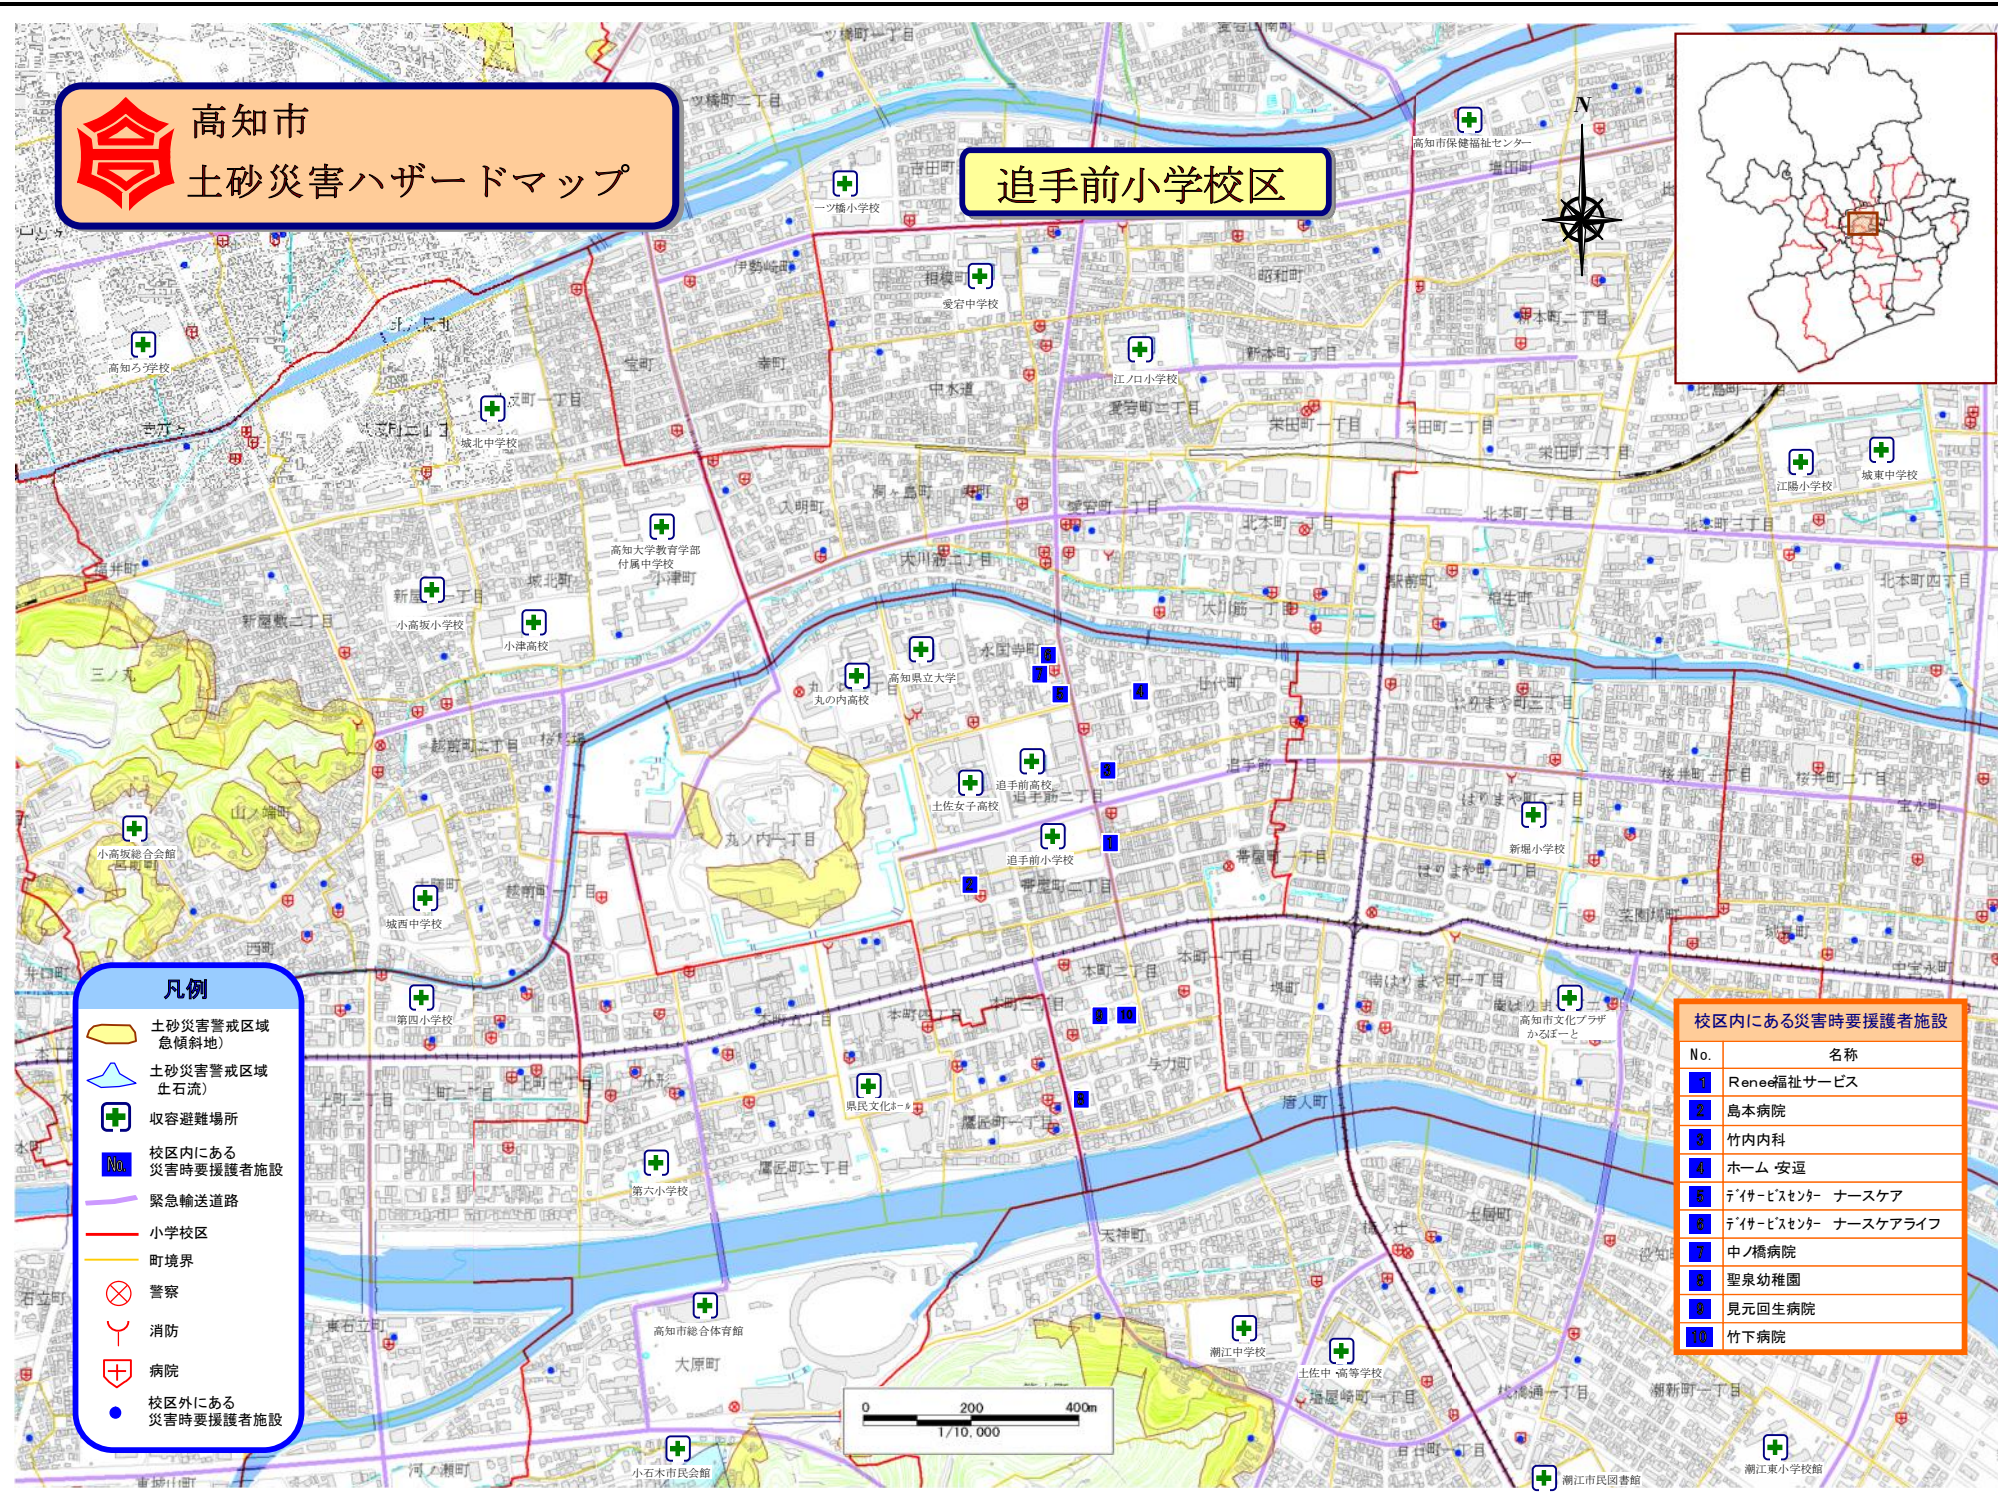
高知市
土砂災害ハザードマップ

追手前小学校区

N

凡例
土砂災害警戒区域（急傾斜地）
土砂災害警戒区域（土石流）
収容避難場所
No. 校区内にある災害時要援護者施設
緊急輸送道路
小学校区
町境界
警察
消防
病院
校区外にある災害時要援護者施設

校区内にある災害時要援護者施設

| No. | 名称 |
|---|---|
| 1 | Renee福祉サービス |
| 2 | 島本病院 |
| 3 | 竹内内科 |
| 4 | ホーム 安逗 |
| 5 | ﾃﾞｲｻｰﾋﾞｽｾﾝﾀｰ ナースケア |
| 6 | ﾃﾞｲｻｰﾋﾞｽｾﾝﾀｰ ナースケアライフ |
| 7 | 中ノ橋病院 |
| 8 | 聖泉幼稚園 |
| 9 | 見元回生病院 |
| 10 | 竹下病院 |

0 200 400m
1/10,000

一ツ橋町一丁目
一ツ橋町二丁目
一ツ橋小学校
高知市保健福祉センター
塩田町
寺田町
伊勢崎町
相模町
愛宕中学校
昭和町
高知小学校
北八反町
宝町
幸町
江ノ口小学校
新本町一丁目
新本町二丁目
城北中学校
中水道
愛宕町二丁目
栄田町一丁目
栄田町二丁目
栄田町三丁目
比島町
江陽小学校
城東中学校
大膳町
桜井町
高知大学教育学部付属中学校
小津町
大川筋二丁目
北本町一丁目
北本町二丁目
北本町四丁目
新屋敷
城北町
小高坂小学校
小津高校
新屋敷二丁目
駅前町
大川筋一丁目
相生町
丸ノ内高校
高知県立大学
水道町
中の島
鷹匠町二丁目
はりまや町二丁目
山ノ端町
追手前高校
土佐女子高校
追手前小学校
帯屋町一丁目
帯屋町二丁目
新堀小学校
小高坂総合会館
城西中学校
丸ノ内一丁目
本町二丁目
本町一丁目
南はりまや町一丁目
高知市文化プラザかるぽーと
宝永町
第四小学校
上町二丁目
県民文化ホール
廿代町
菜園場町
上町一丁目
堺町
升形
唐人町
第六小学校
鷹匠町一丁目
天神町
高知市総合体育館
大原町
潮江中学校
土佐中・高等学校
塩屋崎町
潮江市民図書館
潮江東小学校館
小石木市民会館
河ノ瀬町
西町